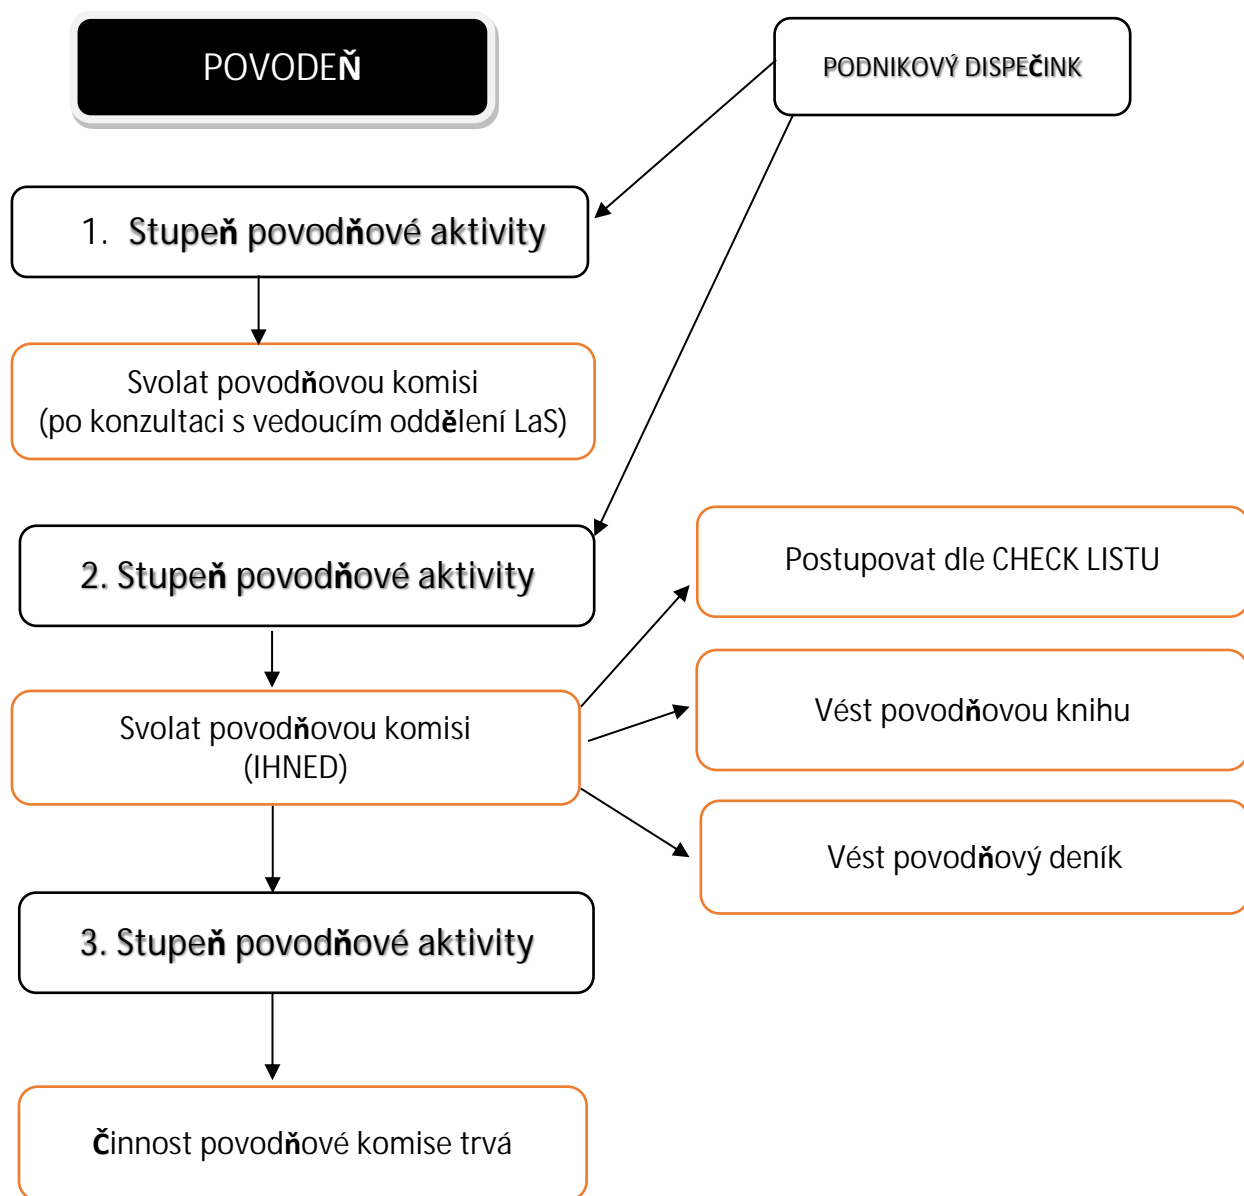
POVODEŇ

PODNIKOVÝ DISPEČINK

1. Stupeň povodňové aktivity

Svolat povodňovou komisi
(po konzultaci s vedoucím oddělení LaS)

2. Stupeň povodňové aktivity

Postupovat dle CHECK LISTU

Svolat povodňovou komisi
(IHNED)

Vést povodňovou knihu

Vést povodňový deník

3. Stupeň povodňové aktivity

Činnost povodňové komise trvá